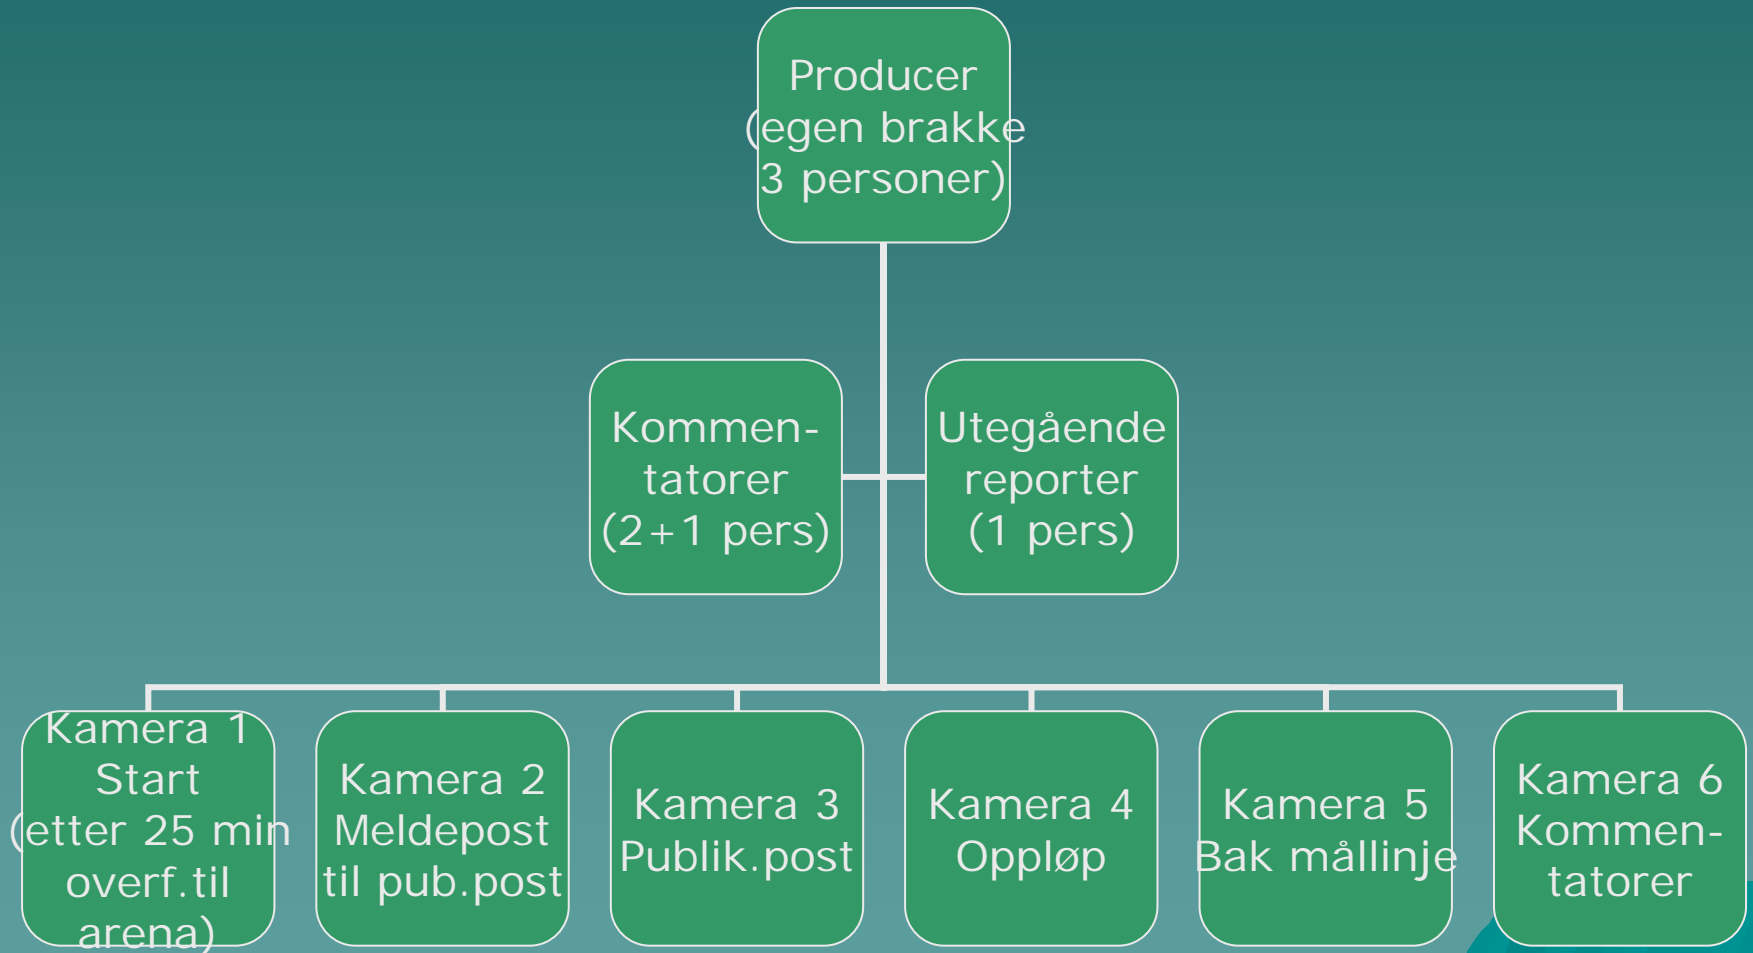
Producer
(egen brakke
3 personer)

Kommentatorer
(2+1 pers)

Utegående
reporter
(1 pers)

Kamera 1
Start
(etter 25 min
overf.til
arena)

Kamera 2
Meldepost
til pub.post

Kamera 3
Publik.post

Kamera 4
Oppløp

Kamera 5
Bak mållinje

Kamera 6
Kommentatorer